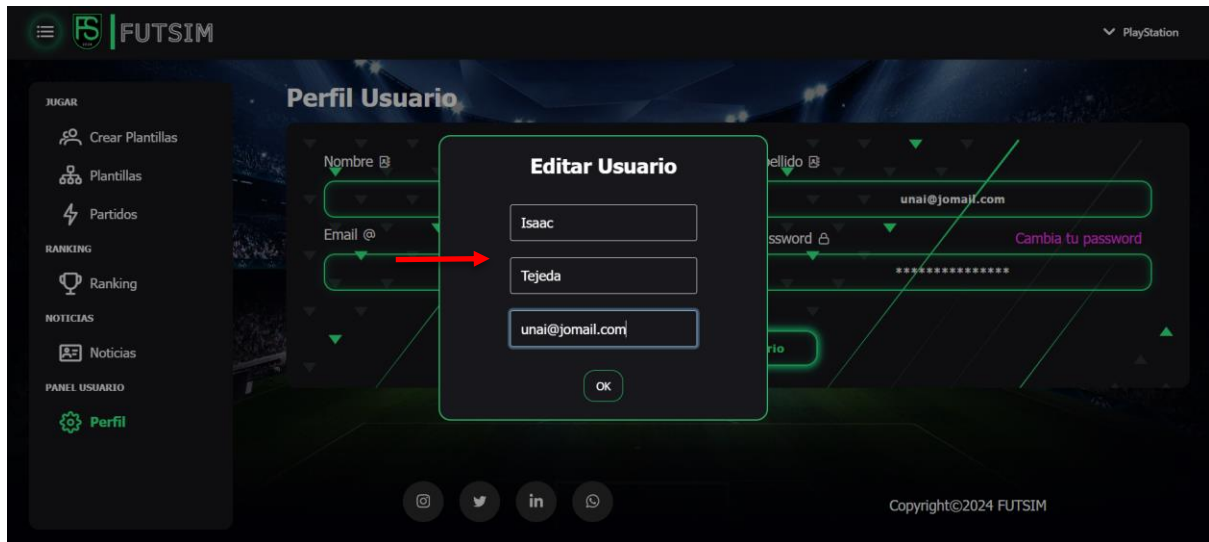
FS FUTSIM

PlayStation

JUGAR

Crear Plantillas

Plantillas

Partidos

RANKING

Ranking

NOTICIAS

Noticias

PANEL USUARIO

Perfil

Perfil Usuario

Nombre

Email @

pellido

ssword

unai@jomail.com

Cambia tu password

***************

rio

Editar Usuario

Isaac

Tejeda

unai@jomail.com

OK

Copyright©2024 FUTSIM